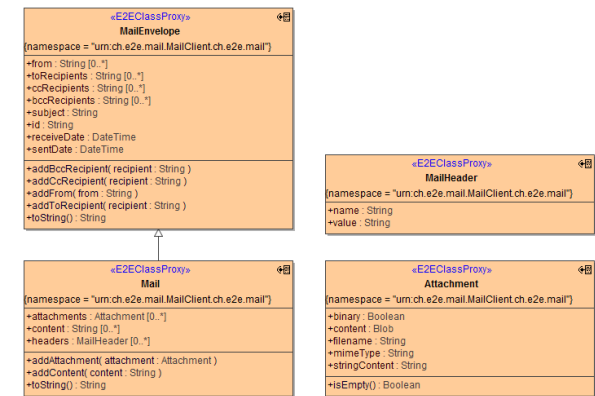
«E2EClassProxy»
MailEnvelope
{namespace = "urn:ch.e2e.mail.MailClient.ch.e2e.mail"}

+from : String [0..*]
+toRecipients : String [0..*]
+ccRecipients : String [0..*]
+bccRecipients : String [0..*]
+subject : String
+id : String
+receiveDate : DateTime
+sentDate : DateTime

+addBccRecipient( recipient : String )
+addCcRecipient( recipient : String )
+addFrom( from : String )
+addToRecipient( recipient : String )
+toString() : String

«E2EClassProxy»
MailHeader
{namespace = "urn:ch.e2e.mail.MailClient.ch.e2e.mail"}

+name : String
+value : String

«E2EClassProxy»
Mail
{namespace = "urn:ch.e2e.mail.MailClient.ch.e2e.mail"}

+attachments : Attachment [0..*]
+content : String [0..*]
+headers : MailHeader [0..*]

+addAttachment( attachment : Attachment )
+addContent( content : String )
+toString() : String

«E2EClassProxy»
Attachment
{namespace = "urn:ch.e2e.mail.MailClient.ch.e2e.mail"}

+binary : Boolean
+content : Blob
+filename : String
+mimeType : String
+stringContent : String

+isEmpty() : Boolean